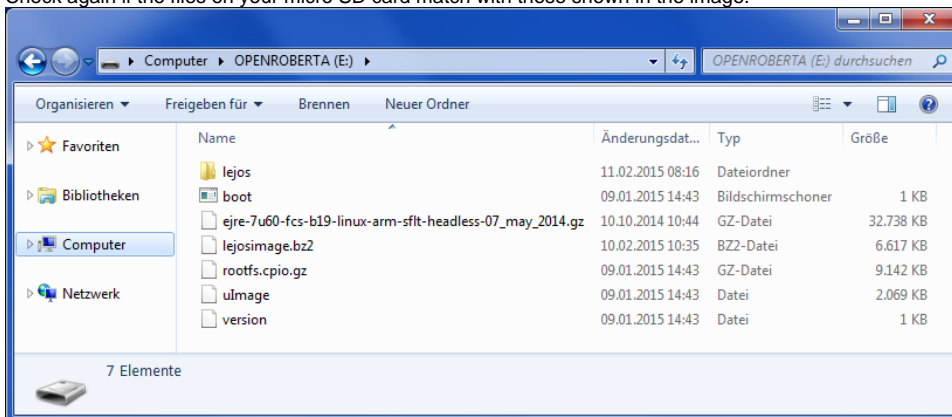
Check again if the files on your micro SD card match with those shown in the image.

Computer ▸ OPENROBERTA (E:) ▸

OPENROBERTA (E:) durchsuchen

Organisieren ▾ Freigeben für ▾ Brennen Neuer Ordner

Favoriten

Bibliotheken

Computer

Netzwerk

| Name | Änderungsdat... | Typ | Größe |
|---|---|---|---|
| lejos | 11.02.2015 08:16 | Dateiordner | |
| boot | 09.01.2015 14:43 | Bildschirmschoner | 1 KB |
| ejre-7u60-fcs-b19-linux-arm-sflt-headless-07_may_2014.gz | 10.10.2014 10:44 | GZ-Datei | 32.738 KB |
| lejosimage.bz2 | 10.02.2015 10:35 | BZ2-Datei | 6.617 KB |
| rootfs.cpio.gz | 09.01.2015 14:43 | GZ-Datei | 9.142 KB |
| uImage | 09.01.2015 14:43 | Datei | 2.069 KB |
| version | 09.01.2015 14:43 | Datei | 1 KB |

7 Elemente